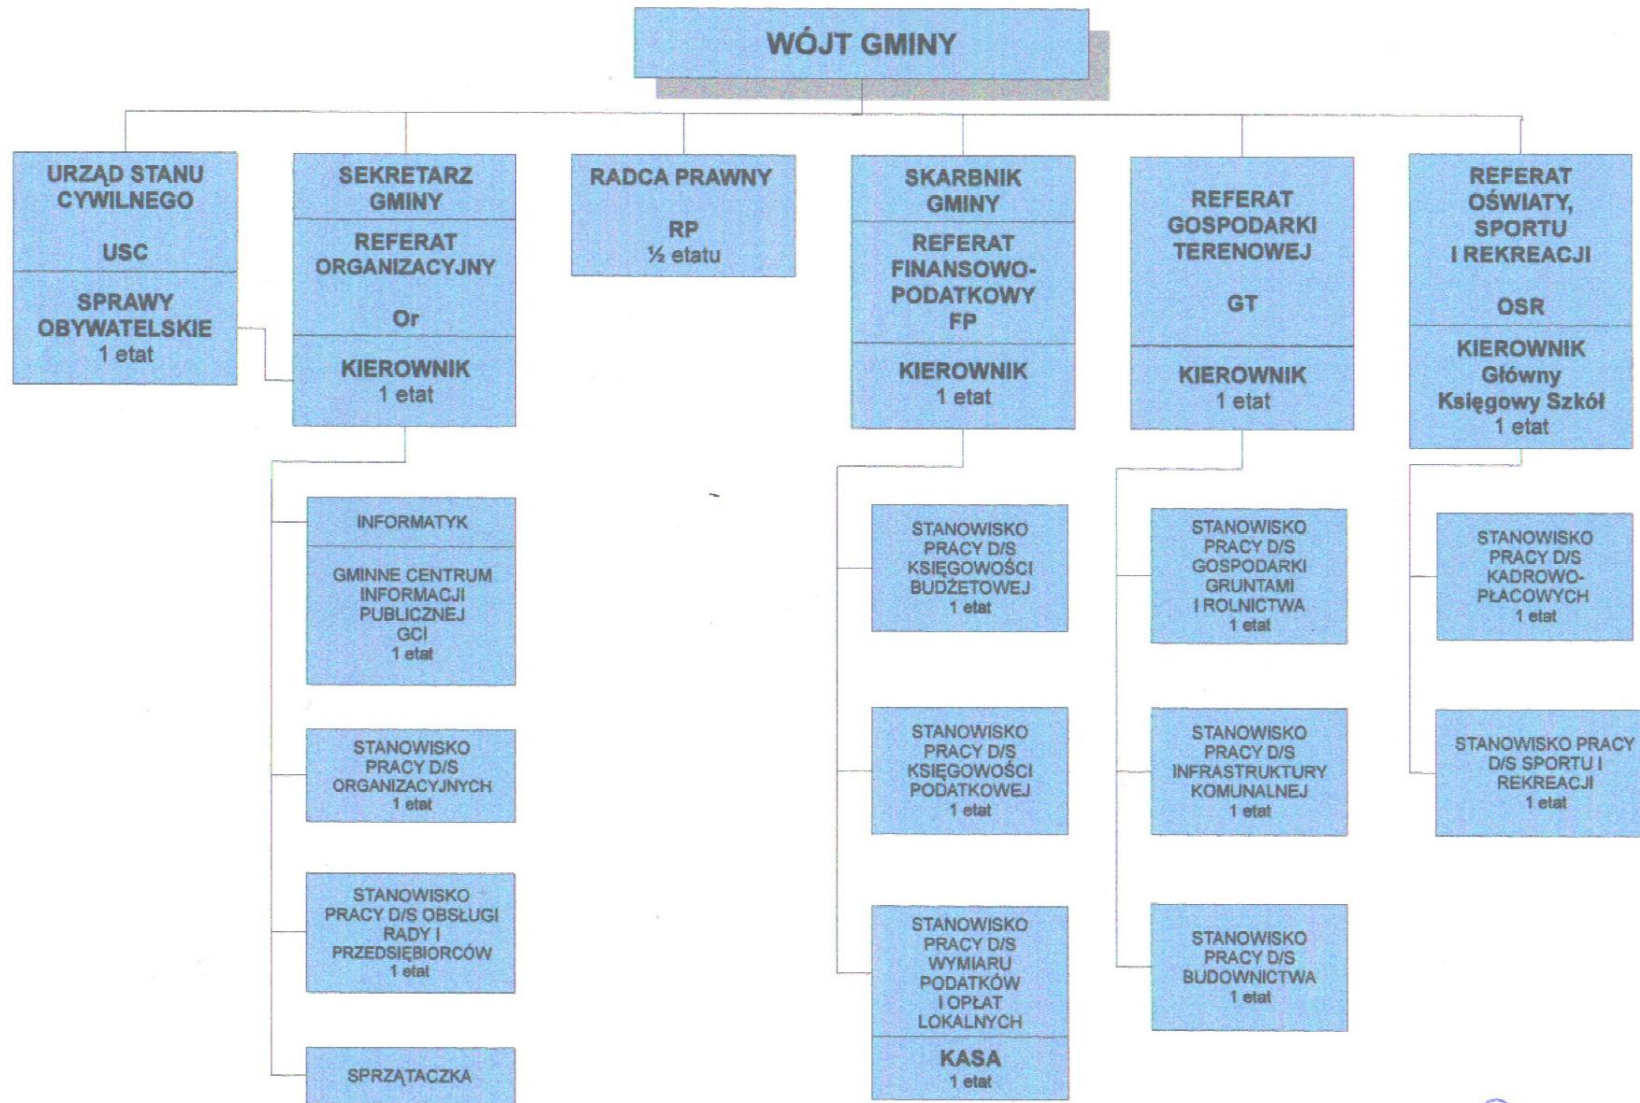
WÓJT GMINY

URZĄD STANU CYWILNEGO

USC

SPRAWY OBYWATELSKIE
1 etat

SEKRETARZ GMINY

REFERAT ORGANIZACYJNY

Or

KIEROWNIK
1 etat

INFORMATYK

GMINNE CENTRUM INFORMACJI PUBLICZNEJ
GCI
1 etat

STANOWISKO PRACY D/S ORGANIZACYJNYCH
1 etat

STANOWISKO PRACY D/S OBSŁUGI RADY I PRZEDSIĘBIORCÓW
1 etat

SPRZĄTACZKA

RADCA PRAWNY

RP
½ etatu

SKARBNIK GMINY

REFERAT FINANSOWO-PODATKOWY
FP

KIEROWNIK
1 etat

STANOWISKO PRACY D/S KSIĘGOWOŚCI BUDŻETOWEJ
1 etat

STANOWISKO PRACY D/S KSIĘGOWOŚCI PODATKOWEJ
1 etat

STANOWISKO PRACY D/S WYMIARU PODATKÓW I OPŁAT LOKALNYCH

KASA
1 etat

REFERAT GOSPODARKI TERENOWEJ

GT

KIEROWNIK
1 etat

STANOWISKO PRACY D/S GOSPODARKI GRUNTAMI I ROLNICTWA
1 etat

STANOWISKO PRACY D/S INFRASTRUKTURY KOMUNALNEJ
1 etat

STANOWISKO PRACY D/S BUDOWNICTWA
1 etat

REFERAT OŚWIATY, SPORTU I REKREACJI

OSR

KIEROWNIK
Główny Księgowy Szkół
1 etat

STANOWISKO PRACY D/S KADROWO-PŁACOWYCH
1 etat

STANOWISKO PRACY D/S SPORTU I REKREACJI
1 etat